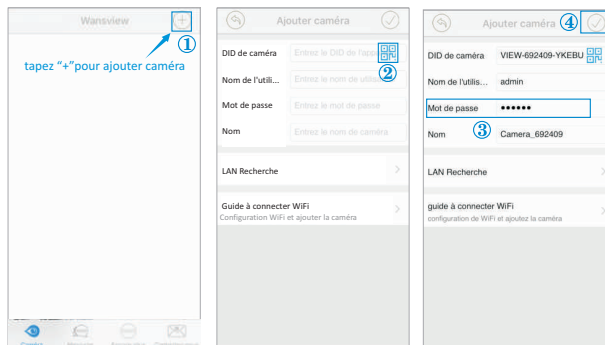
Wansview
①
tapez "+"pour ajouter caméra
Caméra

Ajouter caméra
DID de caméra
Entrez le DID de l'appa
②
Nom de l'utili...
Entrez le nom de utilis
Mot de passe
Entrez le mot de passe
Nom
Entrez le nom de caméra
LAN Recherche
Guide à connecter WiFi
Configuration WiFi et ajouter la caméra

Ajouter caméra
④
DID de caméra
VIEW-692409-YKEBU
Nom de l'utilis...
admin
Mot de passe
••••••
③
Nom
Camera_692409
LAN Recherche
guide à connecter WiFi
configuration de WiFi et ajoutez la caméra